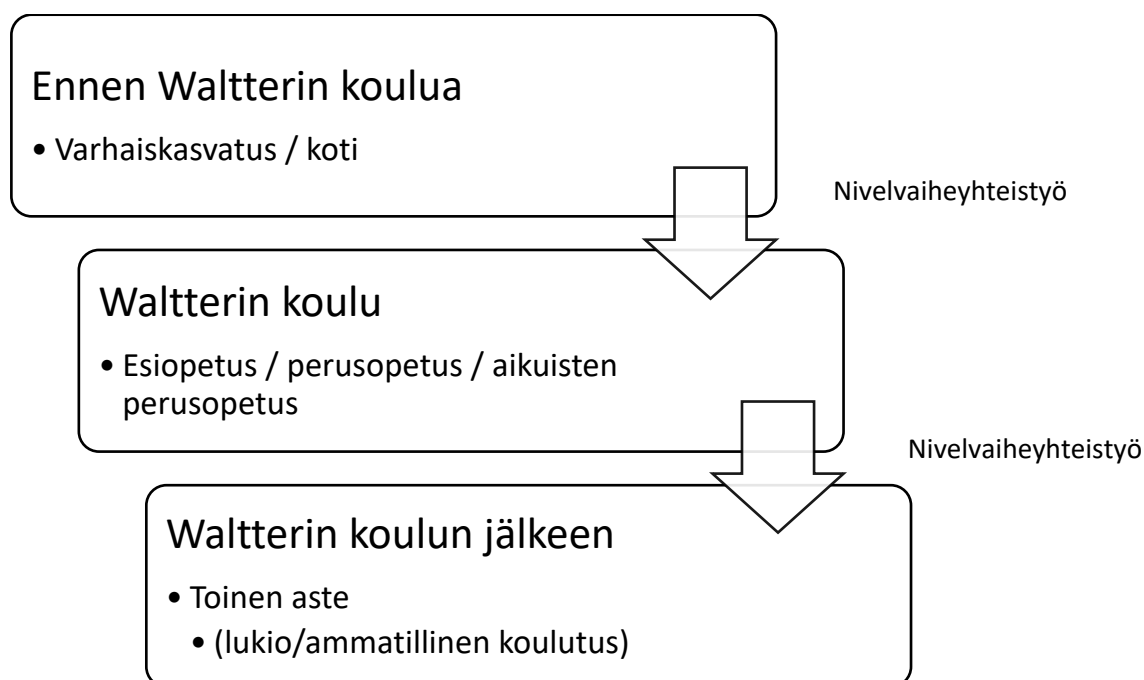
Ennen Waltterin koulua

• Varhaiskasvatus / koti

Nivelvaiheyhteistyö

Waltterin koulu

• Esiopetus / perusopetus / aikuisten perusopetus

Nivelvaiheyhteistyö

Waltterin koulun jälkeen

• Toinen aste
 • (lukio/ammatillinen koulutus)